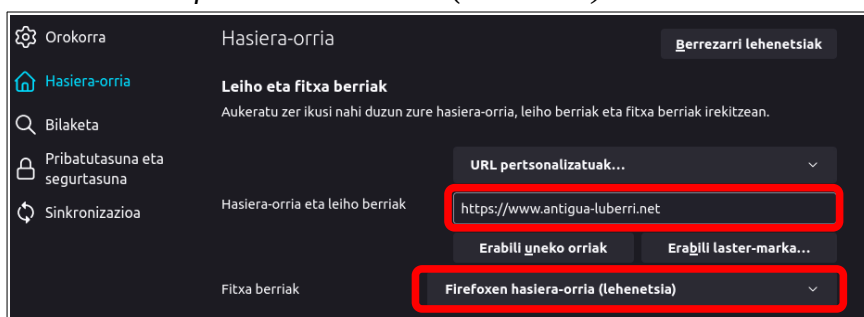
Orokorra
Hasiera-orria
Bilaketa
Pribatutasuna eta segurtasuna
Sinkronizazioa

Hasiera-orria

Berrezarri lehenetsiak

Leiho eta fitxa berriak

Aukeratu zer ikusi nahi duzun zure hasiera-orria, leiho berriak eta fitxa berriak irekitzean.

URL pertsonalizatuak...

Hasiera-orria eta leiho berriak

https://www.antigua-luberri.net

Erabili uneko orriak

Erabili laster-marka...

Fitxa berriak

Firefoxen hasiera-orria (lehenetsia)